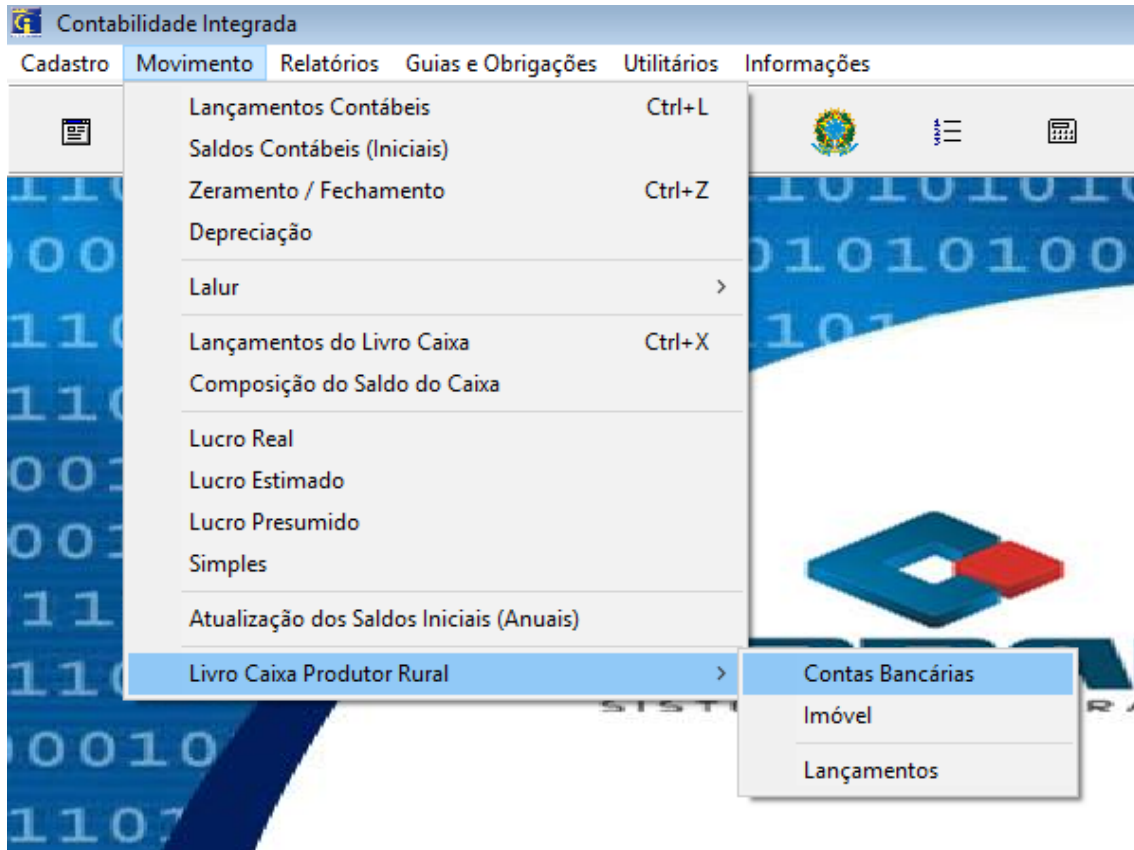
Contabilidade Integrada

Cadastro Movimento Relatórios Guias e Obrigações Utilitários Informações

Lançamentos Contábeis Ctrl+L
Saldos Contábeis (Iniciais)
Zeramento / Fechamento Ctrl+Z
Depreciação

Lalur

Lançamentos do Livro Caixa Ctrl+X
Composição do Saldo do Caixa

Lucro Real
Lucro Estimado
Lucro Presumido
Simples

Atualização dos Saldos Iniciais (Anuais)

Livro Caixa Produtor Rural

Contas Bancárias
Imóvel

Lançamentos